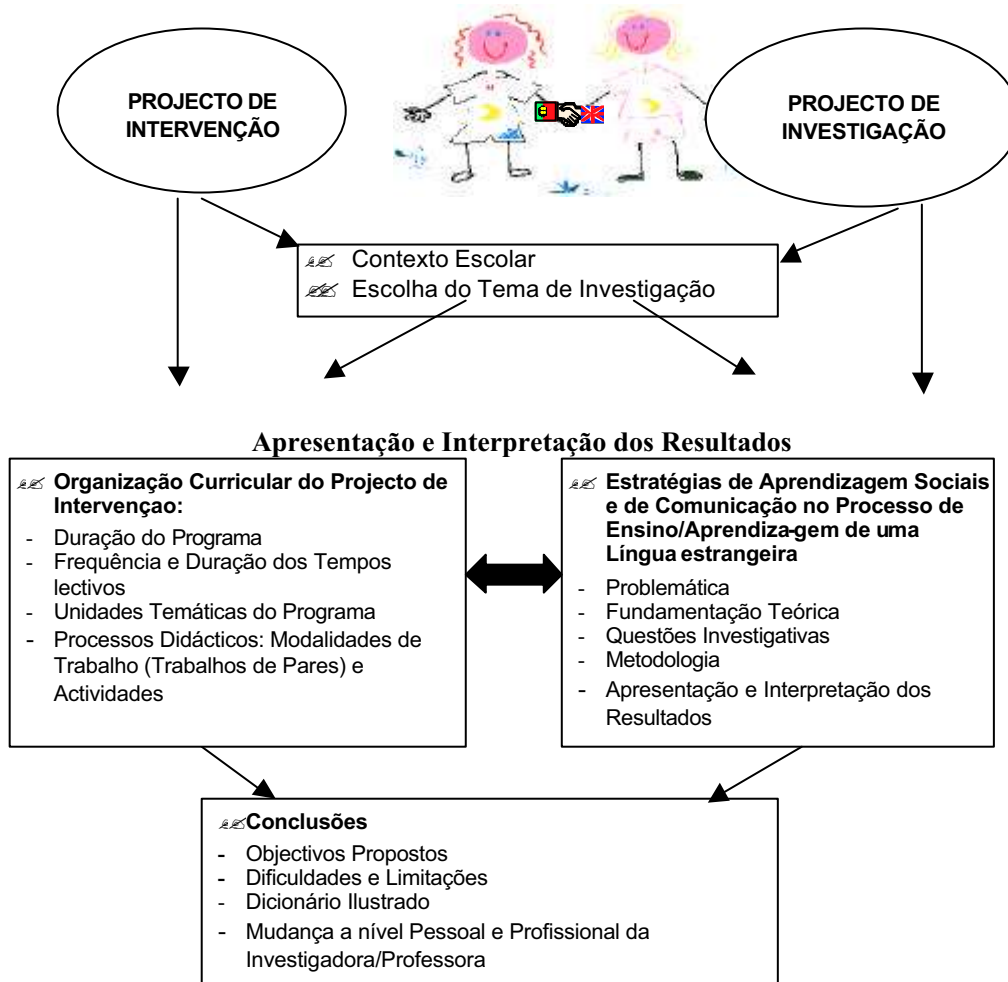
PROJECTO DE INTERVENÇÃO

PROJECTO DE INVESTIGAÇÃO

Contexto Escolar
Escolha do Tema de Investigação

Apresentação e Interpretação dos Resultados

**Organização Curricular do Projecto de Intervençao:**
- Duração do Programa
- Frequência e Duração dos Tempos lectivos
- Unidades Temáticas do Programa
- Processos Didácticos: Modalidades de Trabalho (Trabalhos de Pares) e Actividades

**Estratégias de Aprendizagem Sociais e de Comunicação no Processo de Ensino/Aprendiza-gem de uma Língua estrangeira**
- Problemática
- Fundamentação Teórica
- Questões Investigativas
- Metodologia
- Apresentação e Interpretação dos Resultados

**Conclusões**
- Objectivos Propostos
- Dificuldades e Limitações
- Dicionário Ilustrado
- Mudança a nível Pessoal e Profissional da Investigadora/Professora